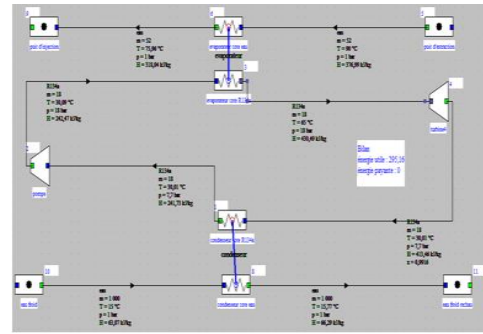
puits d'injection

eau
m = 52
T = 75,96 °C
p = 1 bar
H = 318,04 kJ/kg

évaporateur côté eau

évaporateur

eau
m = 52
T = 90 °C
p = 1 bar
H = 376,99 kJ/kg

puits d'extraction

R134a
m = 18
T = 36,86 °C
p = 18 bar
H = 242,47 kJ/kg

évaporateur côté R134a

R134a
m = 18
T = 85 °C
p = 18 bar
H = 436,40 kJ/kg

turbine

pompe

Bilan
énergie utile : 295,16
énergie payante : 0

R134a
m = 18
T = 30,01 °C
p = 7,7 bar
H = 241,73 kJ/kg

condenseur côté R134a

condenseur

R134a
m = 18
T = 36,05 °C
p = 7,7 bar
H = 415,46 kJ/kg
x = 0,9916

eau froide

eau
m = 1 000
T = 15 °C
p = 1 bar
H = 63,07 kJ/kg

condenseur côté eau

eau
m = 1 000
T = 15,77 °C
p = 1 bar
H = 66,20 kJ/kg

eau froide rechauf